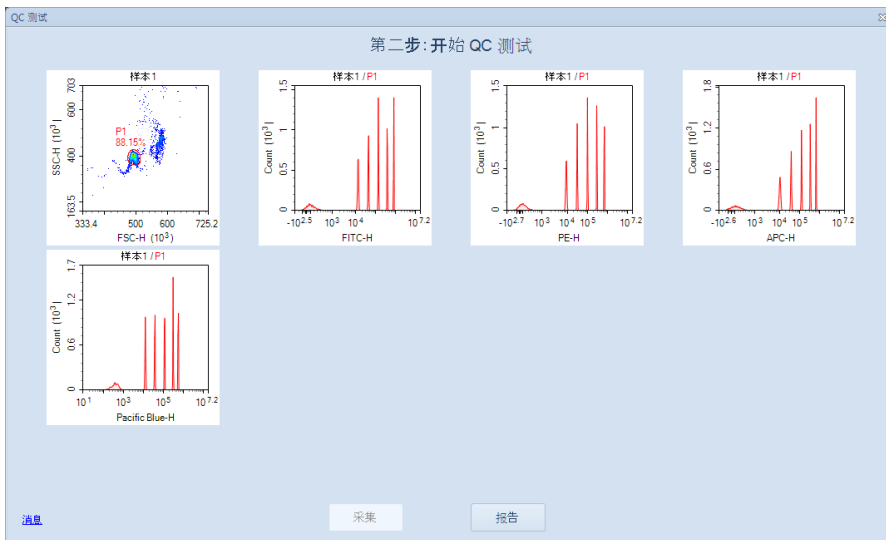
QC 测试

第二步:开始 QC 测试

样本1

703

SSC-H $(10^3)$

P1
88.15%

163.5

333.4 500 600 725.2

FSC-H $(10^3)$

样本1 / P1

1.5

1

0.5

0

Count $(10^3)$

$-10^{2.5}$ $10^3$ $10^4$ $10^5$ $10^{7.2}$

FITC-H

样本1 / P1

1.5

1

0.5

0

Count $(10^3)$

$-10^{2.7}$ $10^3$ $10^4$ $10^5$ $10^{7.2}$

PE-H

样本1 / P1

1.8

1.2

0.6

0

Count $(10^3)$

$-10^{2.6}$ $10^3$ $10^4$ $10^5$ $10^{7.2}$

APC-H

样本1 / P1

1.7

1.2

0.6

0

Count $(10^3)$

$10^1$ $10^3$ $10^5$ $10^{7.2}$

Pacific Blue-H

消息

采集

报告